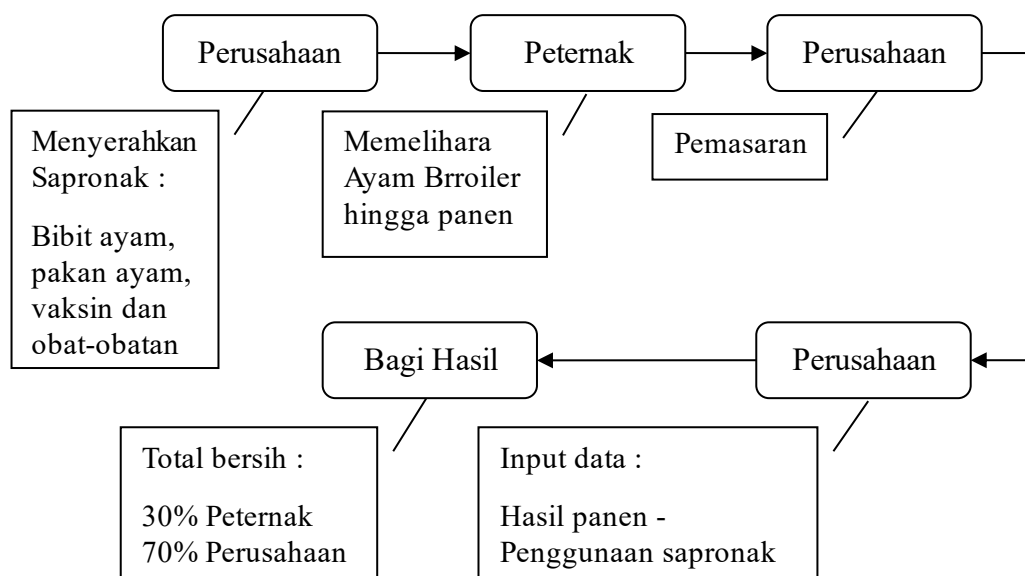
Perusahaan

Peternak

Perusahaan

Menyerahkan Sapronak :

Bibit ayam, pakan ayam, vaksin dan obat-obatan

Memelihara Ayam Brroiler hingga panen

Pemasaran

Bagi Hasil

Perusahaan

Total bersih :

30% Peternak
70% Perusahaan

Input data :

Hasil panen - Penggunaan sapronak